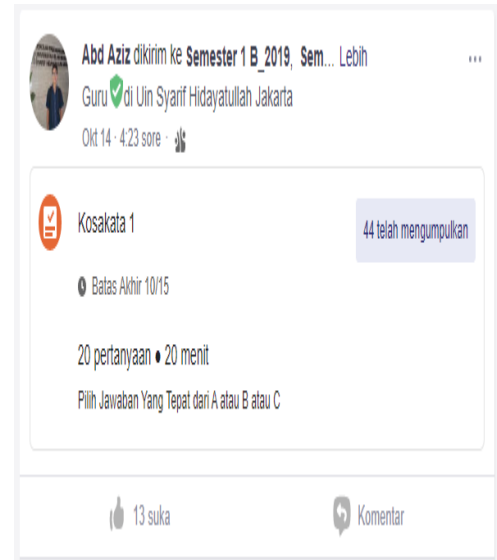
Abd Aziz dikirim ke Semester 1 B_2019, Sem... Lebih
Guru di Uin Syarif Hidayatullah Jakarta
Okt 14 · 4:23 sore ·

...

Kosakata 1

44 telah mengumpulkan

Batas Akhir 10/15

20 pertanyaan • 20 menit

Pilih Jawaban Yang Tepat dari A atau B atau C

13 suka

Komentar